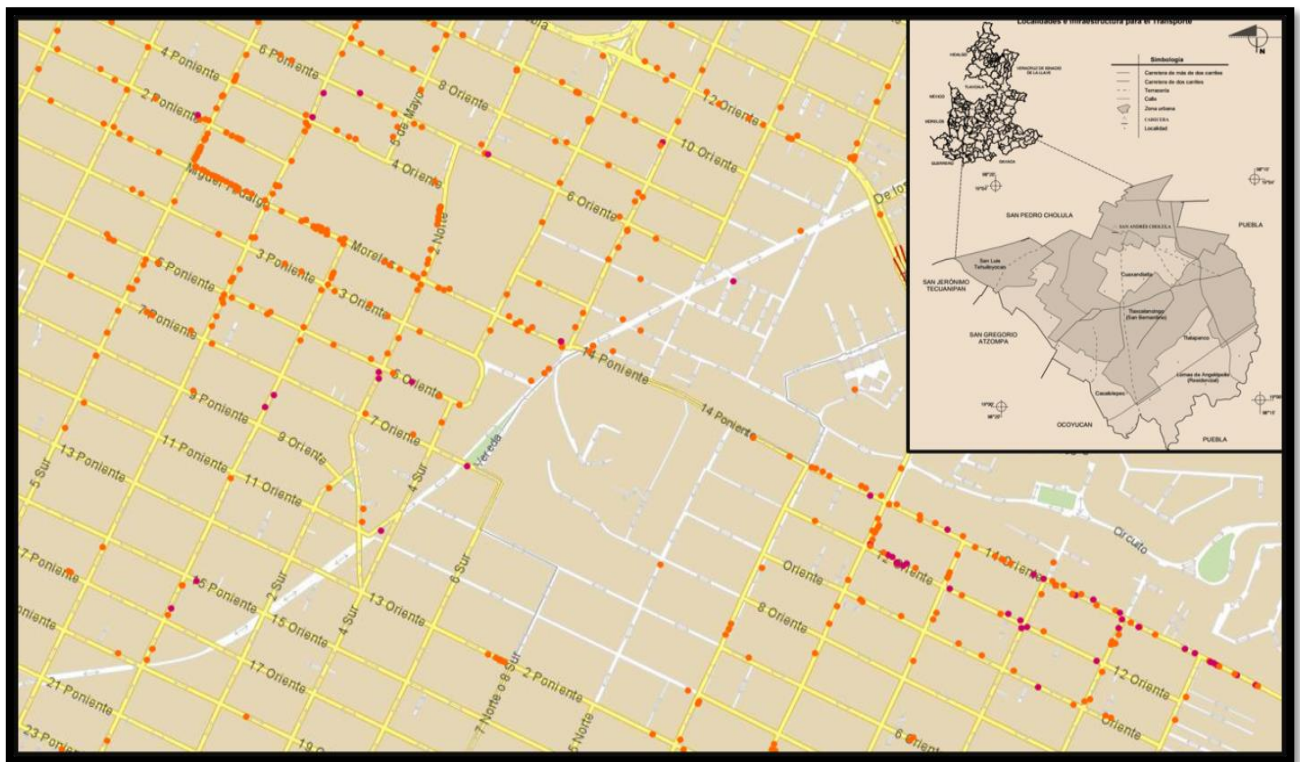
4 Poniente
6 Poniente
8 Oriente
2 Poniente
5 de Mayo
12 Oriente
10 Oriente
4 Oriente
Miguel Hidalgo
6 Oriente
De los
2 Norte
Morelos
6 Poniente
3 Poniente
3 Oriente
7 Poniente
14 Poniente
5 Oriente
9 Poniente
7 Oriente
14 Poniente
11 Poniente
9 Oriente
Vereda
13 Poniente
11 Oriente
4 Sur
5 Sur
6 Sur
Orcuto
7 Poniente
12 Oriente
14 Oriente
Oriente
5 Poniente
2 Sur
13 Oriente
4 Sur
15 Oriente
8 Oriente
Poniente
17 Oriente
2 Poniente
21 Poniente
7 Norte o 8 Sur
5 Norte
12 Oriente
23 Poniente
19
6 Oriente
Oriente

Localidades e Infraestructura para el Transporte
N
Simbología
Carretera de más de dos carriles
Carretera de dos carriles
Terracería
Calle
Zona urbana
CARRETERA
Localidad
HIDALGO
VERACRUZ DE IGNACIO DE LA LLAVE
TLAXCALA
MÉXICO
MORELOS
GUERRERO
OAXACA
SAN PEDRO CHOLULA
SAN ANDRÉS CHOLULA
PUEBLA
San Luis Tehuiloyocan
SAN JERÓNIMO TECUANIPAN
Cuanandiatla
SAN GREGORIO ATZOMPA
Tlaxcalancingo (San Bernardino)
Tlalapanco
Lomas de Angelópolis (Residencial)
Cacalotepec
OCOYUCAN
PUEBLA